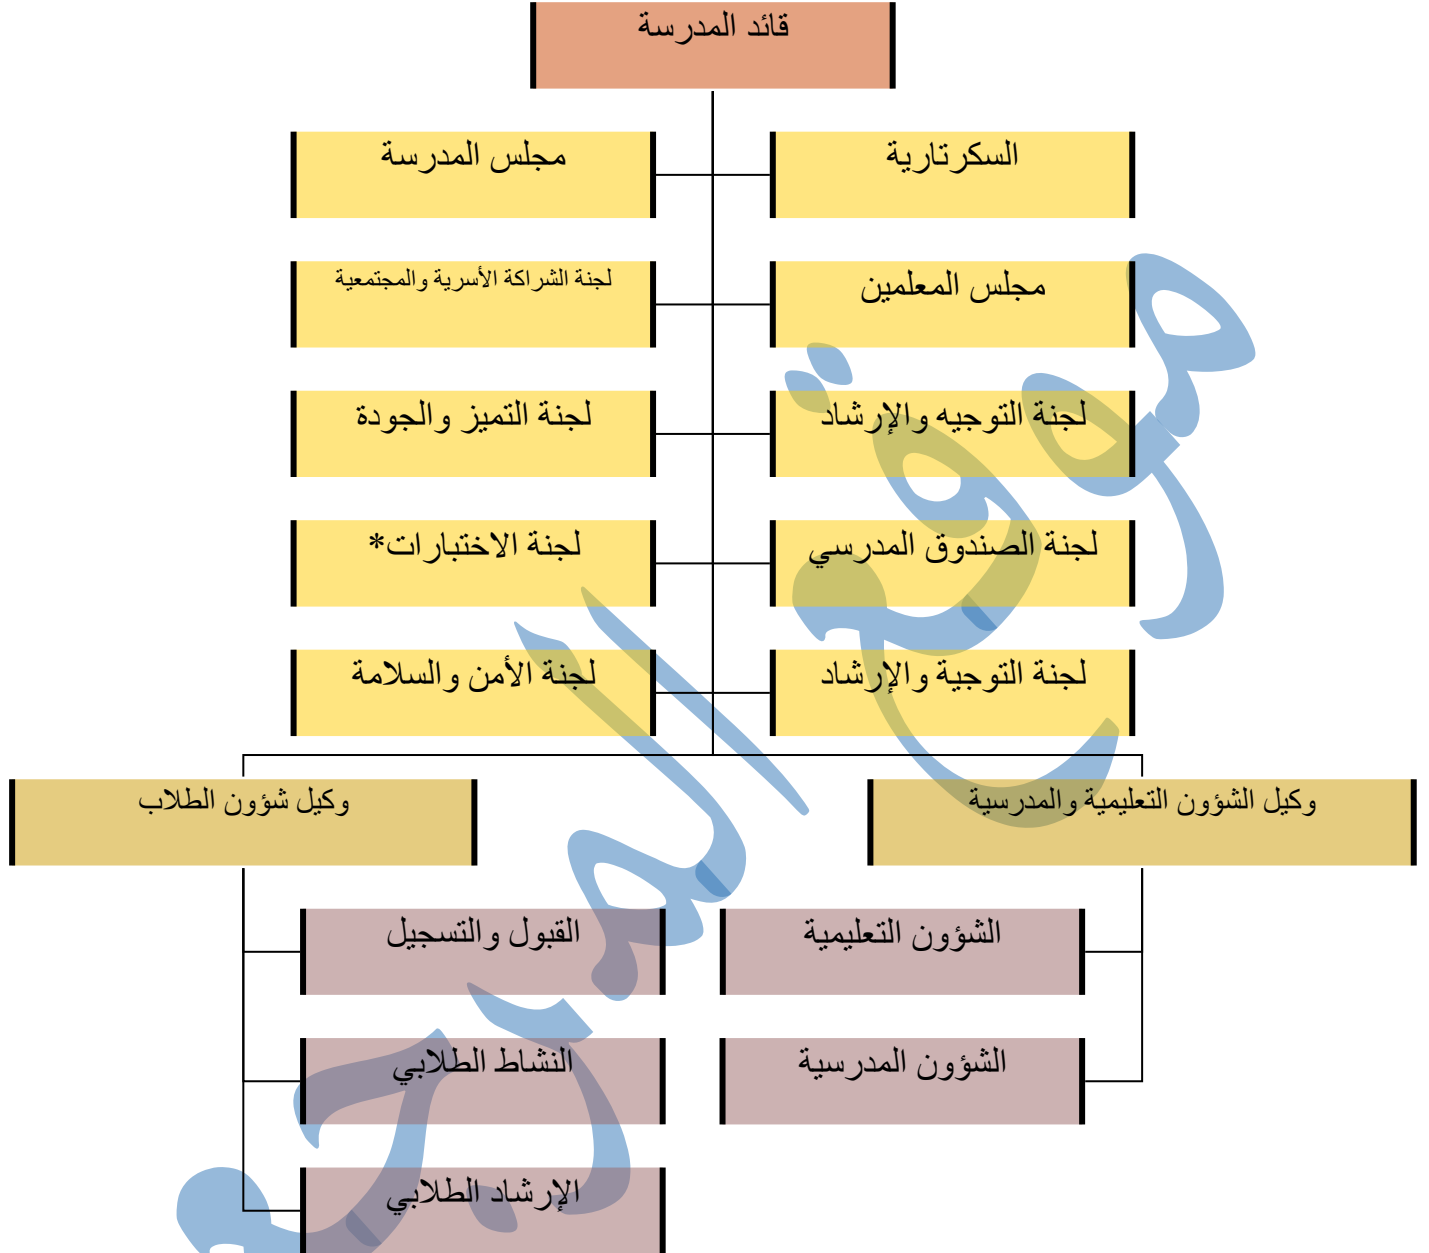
قائد المدرسة

السكرتارية

مجلس المدرسة

مجلس المعلمين

لجنة الشراكة الأسرية والمجتمعية

لجنة التوجيه والإرشاد

لجنة التميز والجودة

لجنة الصندوق المدرسي

لجنة الاختبارات*

لجنة التوجية والإرشاد

لجنة الأمن والسلامة

وكيل الشؤون التعليمية والمدرسية

وكيل شؤون الطلاب

الشؤون التعليمية

القبول والتسجيل

الشؤون المدرسية

النشاط الطلابي

الإرشاد الطلابي